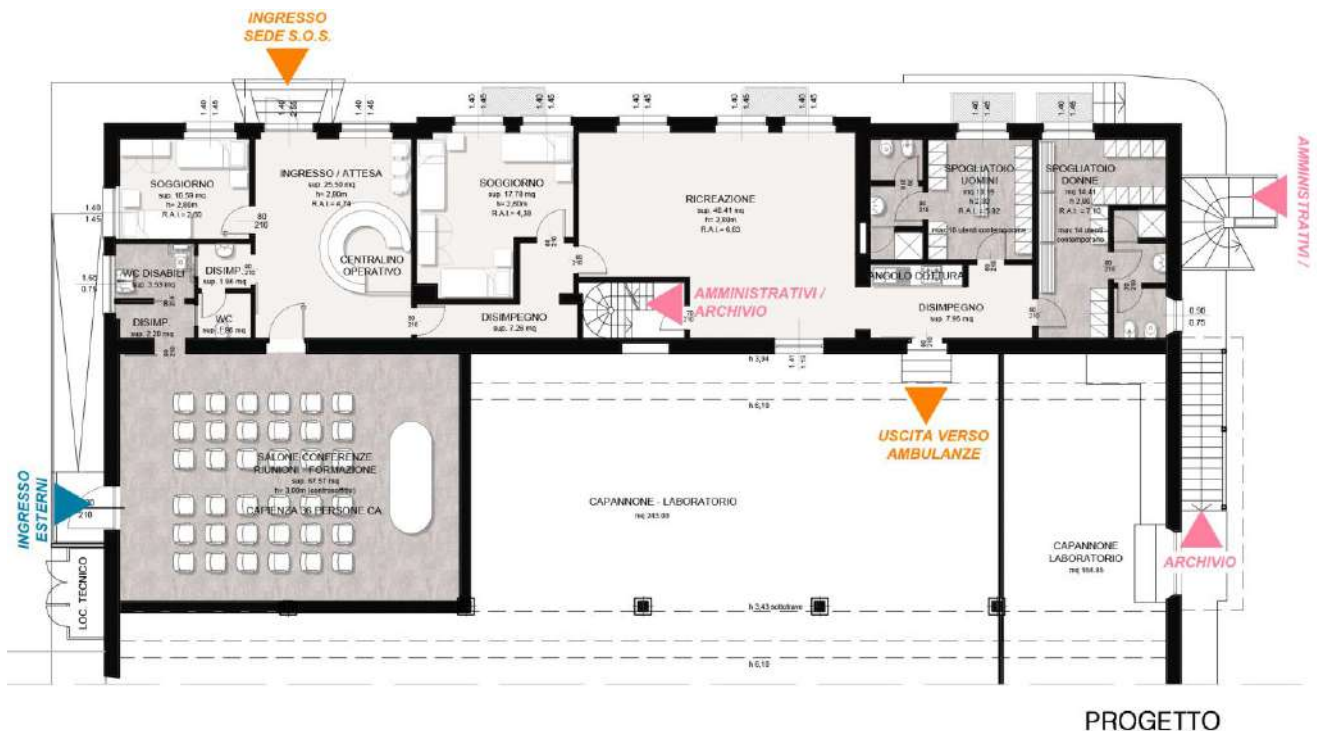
INGRESSO SEDE S.O.S.

AMMINISTRATIVI /

SOGGIORNO
sup. 10.59 mq
h= 2,60m
R.A.I.= 2,00

INGRESSO / ATTESA
sup. 25.50 mq
h= 2,60m
R.A.I.= 4,74

CENTRALINO OPERATIVO

SOGGIORNO
sup. 17.78 mq
h= 2,60m
R.A.I.= 4,38

RICREAZIONE
sup. 40.41 mq
h= 3,60m
R.A.I.= 6,63

SPOGLIATOIO UOMINI
mq 18.15
h 2,80
R.A.I.= 5,92
max 10 utenti contemporanei

SPOGLIATOIO DONNE
mq 14.41
h 2,80
R.A.I.= 7,10
max 14 utenti contemporanei

WC DISABILI
sup. 3.53 mq

DISIMP.
sup. 1.96 mq

DISIMP
sup. 2.20 mq

WC
sup. 1.86 mq

DISIMPEGNO
sup. 7.26 mq

AMMINISTRATIVI / ARCHIVIO

ANGOLO COTTURA

DISIMPEGNO
sup. 7.95 mq

h 3,34

h 6,10

USCITA VERSO AMBULANZE

SALONE CONFERENZE RIUNIONI - FORMAZIONE
sup. 67.57 mq
h= 3,00m (controsoffitto)
CAPIENZA 36 PERSONE CA

INGRESSO ESTERNI

CAPANNONE - LABORATORIO
mq 245.00

CAPANNONE LABORATORIO
mq 104.85

ARCHIVIO

LOC. TECNICO

h 3,43 sottotrave

h 6,10

PROGETTO